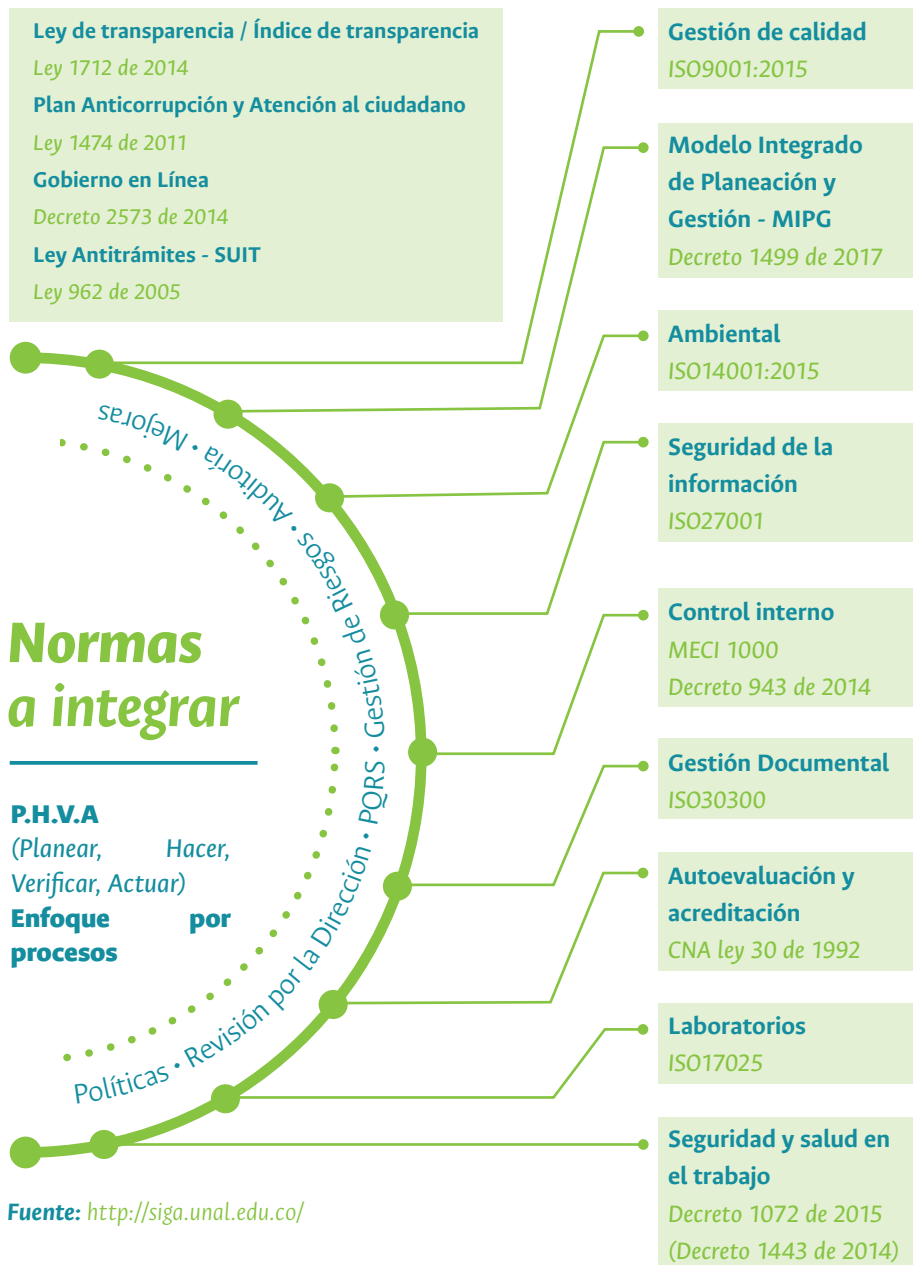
Ley de transparencia / Índice de transparencia
Ley 1712 de 2014
Plan Anticorrupción y Atención al ciudadano
Ley 1474 de 2011
Gobierno en Línea
Decreto 2573 de 2014
Ley Antitrámites - SUIT
Ley 962 de 2005

Mejoras • Auditoría • Gestión de Riesgos • PQRS • Revisión por la Dirección • Políticas

Normas a integrar

P.H.V.A
(Planear, Hacer, Verificar, Actuar)
Enfoque por procesos

Fuente: http://siga.unal.edu.co/

Gestión de calidad
ISO9001:2015

Modelo Integrado de Planeación y Gestión - MIPG
Decreto 1499 de 2017

Ambiental
ISO14001:2015

Seguridad de la información
ISO27001

Control interno
MECI 1000
Decreto 943 de 2014

Gestión Documental
ISO30300

Autoevaluación y acreditación
CNA ley 30 de 1992

Laboratorios
ISO17025

Seguridad y salud en el trabajo
Decreto 1072 de 2015
(Decreto 1443 de 2014)